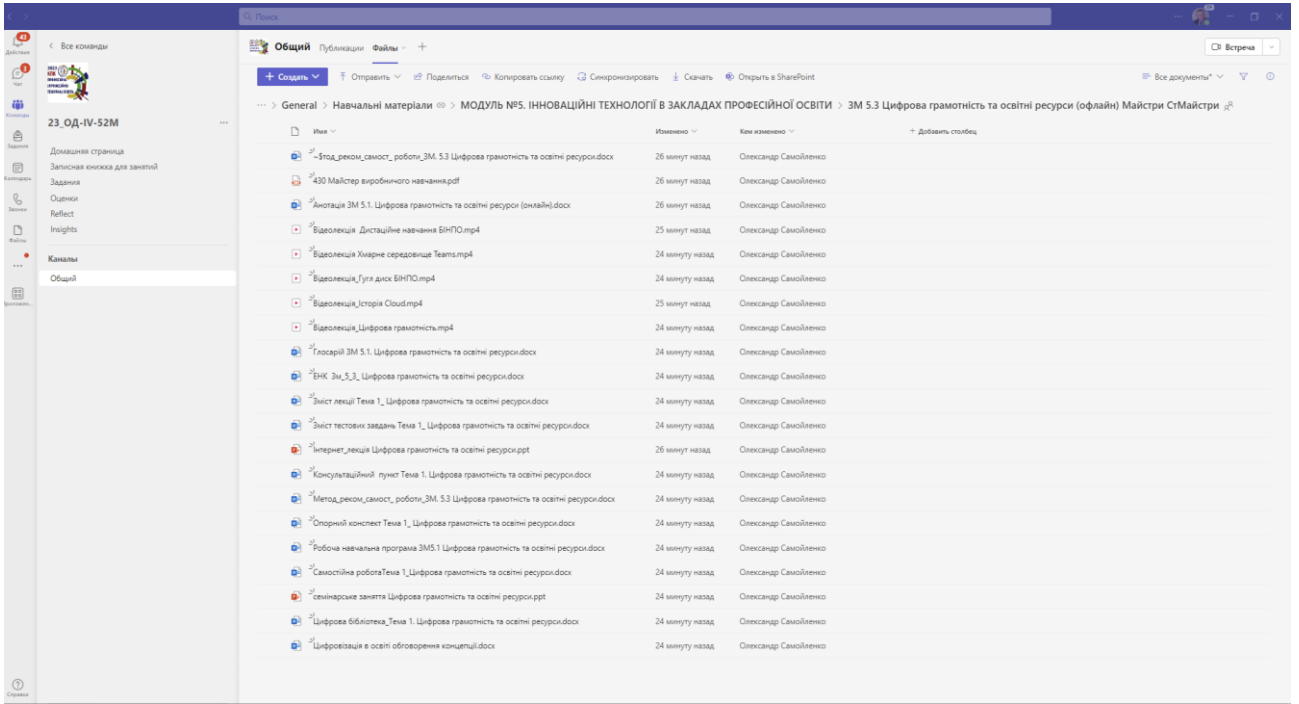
Поиск

43
Действия
1
Чат
Команды
Задания
Календарь
Звонки
Файлы
...
Приложения
Справка

< Все команды

23_ОД-ІV-52М ...

Домашняя страница
Записная книжка для занятий
Задания
Оценки
Reflect
Insights

Каналы
Общий

Общий Публикации Файлы +

Встреча

+ Создать Отправить Поделиться Копировать ссылку Синхронизировать Скачать Открыть в SharePoint

Все документы

... > General > Навчальні матеріали > МОДУЛЬ №5. ІННОВАЦІЙНІ ТЕХНОЛОГІЇ В ЗАКЛАДАХ ПРОФЕСІЙНОЇ ОСВІТИ > ЗМ 5.3 Цифрова грамотність та освітні ресурси (офлайн) Майстри СтМайстри

| Имя | Изменено | Кем изменено | + Добавить столбец |
|---|---|---|---|
| ~$тод_реком_самост_роботи_ЗМ. 5.3 Цифрова грамотність та освітні ресурси.docx | 26 минут назад | Олександр Самойленко | |
| 430 Майстер виробничого навчання.pdf | 26 минут назад | Олександр Самойленко | |
| Анотація ЗМ 5.1. Цифрова грамотність та освітні ресурси (онлайн).docx | 26 минут назад | Олександр Самойленко | |
| Відеолекція Дистаційне навчання БІНПО.mp4 | 25 минут назад | Олександр Самойленко | |
| Відеолекція Хмарне середовище Teams.mp4 | 24 минута назад | Олександр Самойленко | |
| Відеолекція_Гугл диск БІНПО.mp4 | 24 минута назад | Олександр Самойленко | |
| Відеолекція_Історія Cloud.mp4 | 25 минут назад | Олександр Самойленко | |
| Відеолекція_Цифрова грамотність.mp4 | 24 минута назад | Олександр Самойленко | |
| Глосарій ЗМ 5.1. Цифрова грамотність та освітні ресурси.docx | 24 минута назад | Олександр Самойленко | |
| ЕНК Зм_5_3_ Цифрова грамотність та освітні ресурси.docx | 24 минута назад | Олександр Самойленко | |
| Зміст лекції Тема 1_ Цифрова грамотність та освітні ресурси.docx | 24 минута назад | Олександр Самойленко | |
| Зміст тестових завдань Тема 1_ Цифрова грамотність та освітні ресурси.docx | 24 минута назад | Олександр Самойленко | |
| Інтернет_лекція Цифрова грамотність та освітні ресурси.ppt | 26 минут назад | Олександр Самойленко | |
| Консультаційний пункт Тема 1. Цифрова грамотність та освітні ресурси.docx | 24 минута назад | Олександр Самойленко | |
| Метод_реком_самост_роботи_ЗМ. 5.3 Цифрова грамотність та освітні ресурси.docx | 24 минута назад | Олександр Самойленко | |
| Опорний конспект Тема 1_ Цифрова грамотність та освітні ресурси.docx | 24 минута назад | Олександр Самойленко | |
| Робоча навчальна програма ЗМ5.1 Цифрова грамотність та освітні ресурси.docx | 24 минута назад | Олександр Самойленко | |
| Самостійна роботаТема 1_Цифрова грамотність та освітні ресурси.docx | 24 минута назад | Олександр Самойленко | |
| семінарське заняття Цифрова грамотність та освітні ресурси.ppt | 24 минута назад | Олександр Самойленко | |
| Цифрова бібліотека_Тема 1. Цифрова грамотність та освітні ресурси.docx | 24 минута назад | Олександр Самойленко | |
| Цифровізація в освіті обговорення концепції.docx | 24 минута назад | Олександр Самойленко | |